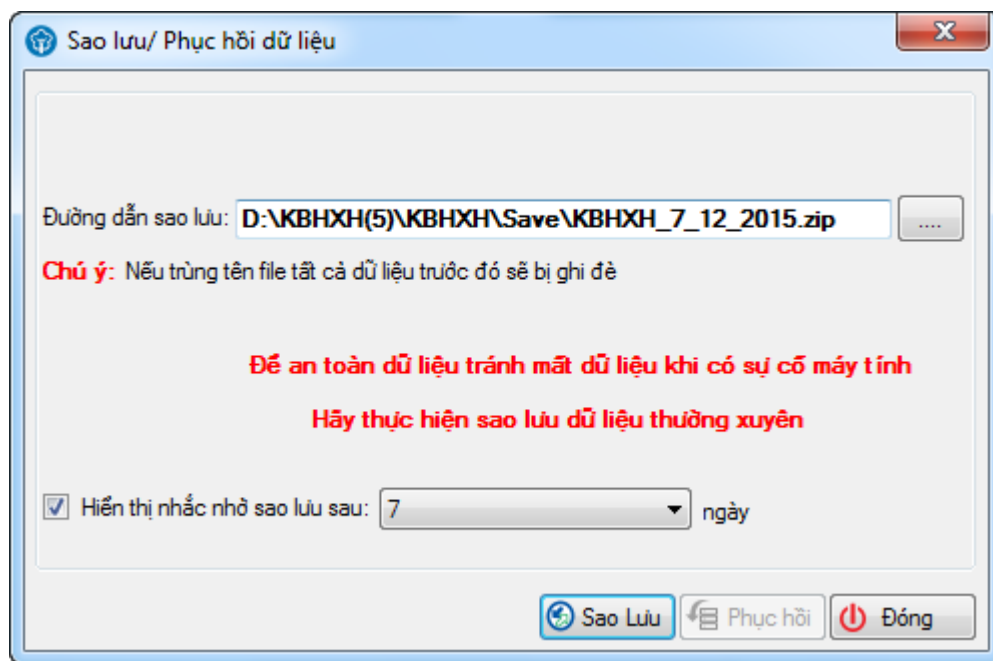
Sao lưu/ Phục hồi dữ liệu

X

Đường dẫn sao lưu: D:\KBHXH(5)\KBHXH\Save\KBHXH_7_12_2015.zip ....

Chú ý: Nếu trùng tên file tất cả dữ liệu trước đó sẽ bị ghi đè

Để an toàn dữ liệu tránh mất dữ liệu khi có sự cố máy tính

Hãy thực hiện sao lưu dữ liệu thường xuyên

Hiển thị nhắc nhở sao lưu sau: 7 ngày

Sao Lưu Phục hồi Đóng